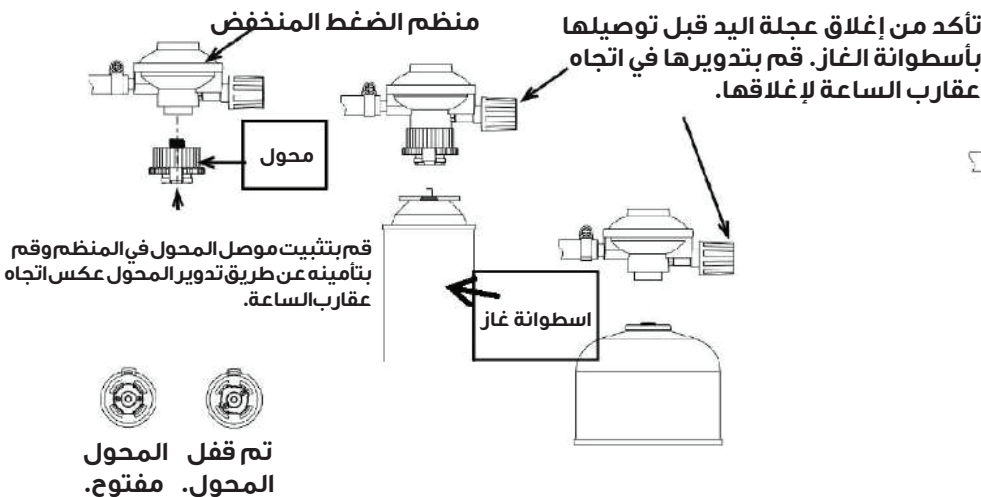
تأكد من إغلاق عجلة اليد قبل توصيلها بأسطوانة الغاز. قم بتدويرها في اتجاه عقارب الساعة لإغلاقها.

منظم الضغط المنخفض

محول

قم بتثبيت موصل المحول في المنظم وقم بتأمينه عن طريق تدوير المحول عكس اتجاه عقارب الساعة.

اسطوانة غاز

تم قفل المحول.

المحول مفتوح.